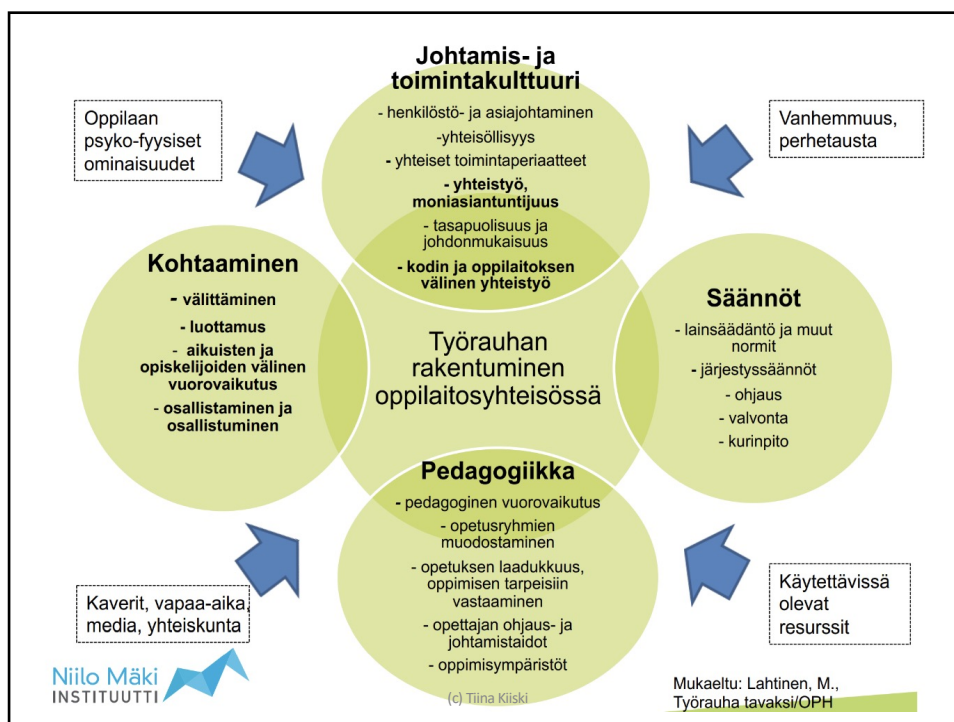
Johtamis- ja toimintakulttuuri
- henkilöstö- ja asiajohtaminen
-yhteisöllisyys
- yhteiset toimintaperiaatteet
- yhteistyö, moniasiantuntijuus
- tasapuolisuus ja johdonmukaisuus
- kodin ja oppilaitoksen välinen yhteistyö

Oppilaan psyko-fyysiset ominaisuudet

Vanhemmuus, perhetausta

Kohtaaminen
- välittäminen
- luottamus
- aikuisten ja opiskelijoiden välinen vuorovaikutus
- osallistaminen ja osallistuminen

Työrauhan rakentuminen oppilaitosyhteisössä

Säännöt
- lainsäädäntö ja muut normit
- järjestyssäännöt
- ohjaus
- valvonta
- kurinpito

Pedagogiikka
- pedagoginen vuorovaikutus
- opetusryhmien muodostaminen
- opetuksen laadukkuus, oppimisen tarpeisiin vastaaminen
- opettajan ohjaus- ja johtamistaidot
- oppimisympäristöt

Kaverit, vapaa-aika, media, yhteiskunta

Käytettävissä olevat resurssit

Niilo Mäki INSTITUUTTI

(c) Tiina Kiiski

Mukaeltu: Lahtinen, M., Työrauha tavaksi/OPH